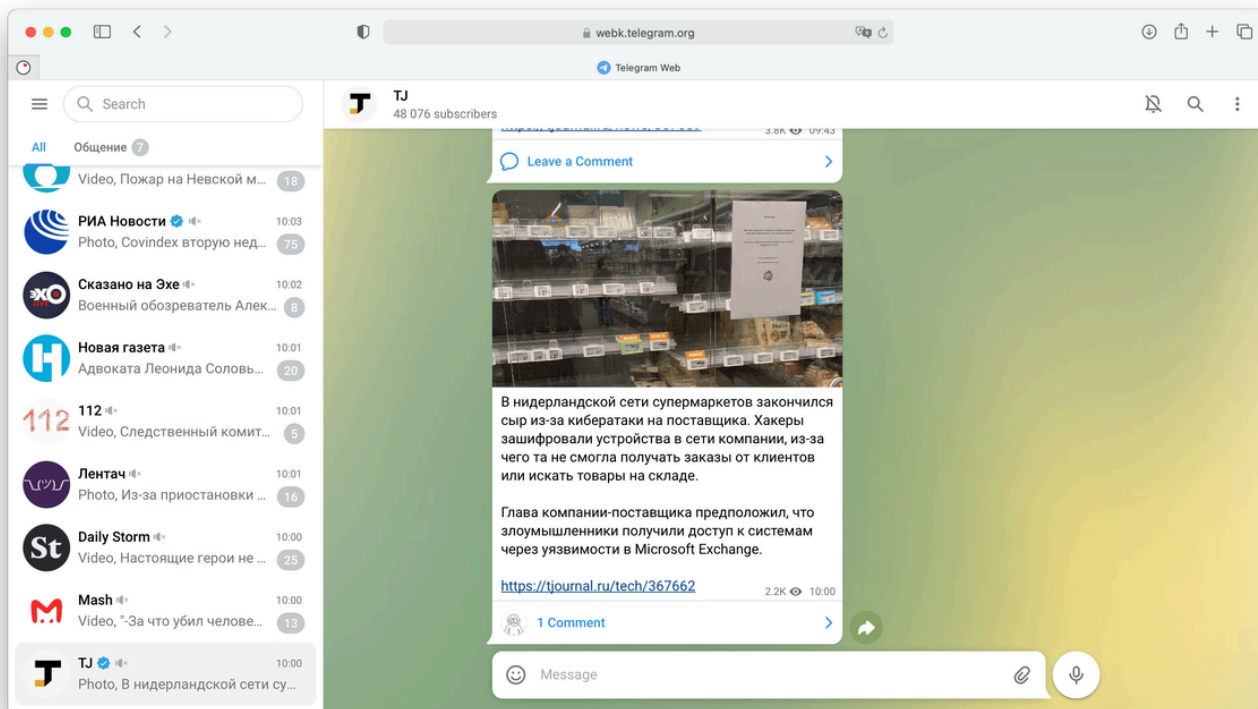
webk.telegram.org

Telegram Web

Search

All Общение 7

Video, Пожар на Невском м... 18

РИА Новости 10:03
Photo, Covindex вторую нед... 75

Сказано на Эхе 10:02
Военный обозреватель Алек... 8

Новая газета 10:01
Адвоката Леонида Соловь... 20

112 10:01
Video, Следственный комит... 5

Лентач 10:01
Photo, Из-за приостановки ... 16

Daily Storm 10:00
Video, Настоящие герои не ... 25

Mash 10:00
Video, "-За что убил челове... 13

TJ 10:00
Photo, В нидерландской сети су...

TJ
48 076 subscribers

3.8K 09:43

Leave a Comment

В нидерландской сети супермаркетов закончился сыр из-за кибератаки на поставщика. Хакеры зашифровали устройства в сети компании, из-за чего та не смогла получать заказы от клиентов или искать товары на складе.

Глава компании-поставщика предположил, что злоумышленники получили доступ к системам через уязвимости в Microsoft Exchange.

https://tjournal.ru/tech/367662 2.2K 10:00

1 Comment

Message